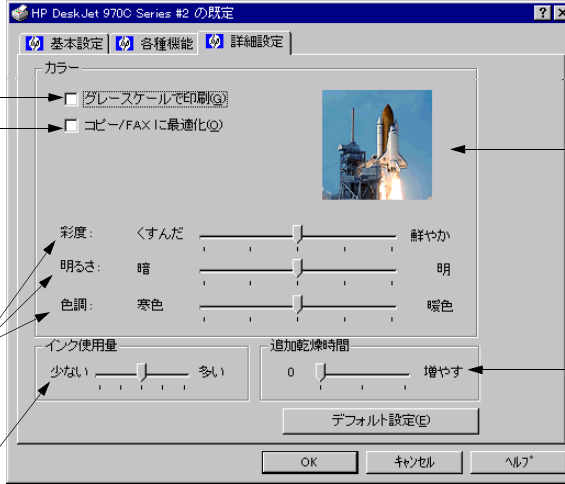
HP DeskJet 970C Series #2 の既定

? X

基本設定 | 各種機能 | 詳細設定

カラー

グレースケールで印刷(G)

コピー/FAX に最適化(O)

彩度: くすんだ 鮮やか

明るさ: 暗 明

色調: 寒色 暖色

インク使用量

少ない 多い

追加乾燥時間

0 増やす

デフォルト設定(E)

OK | キャンセル | ヘルプ